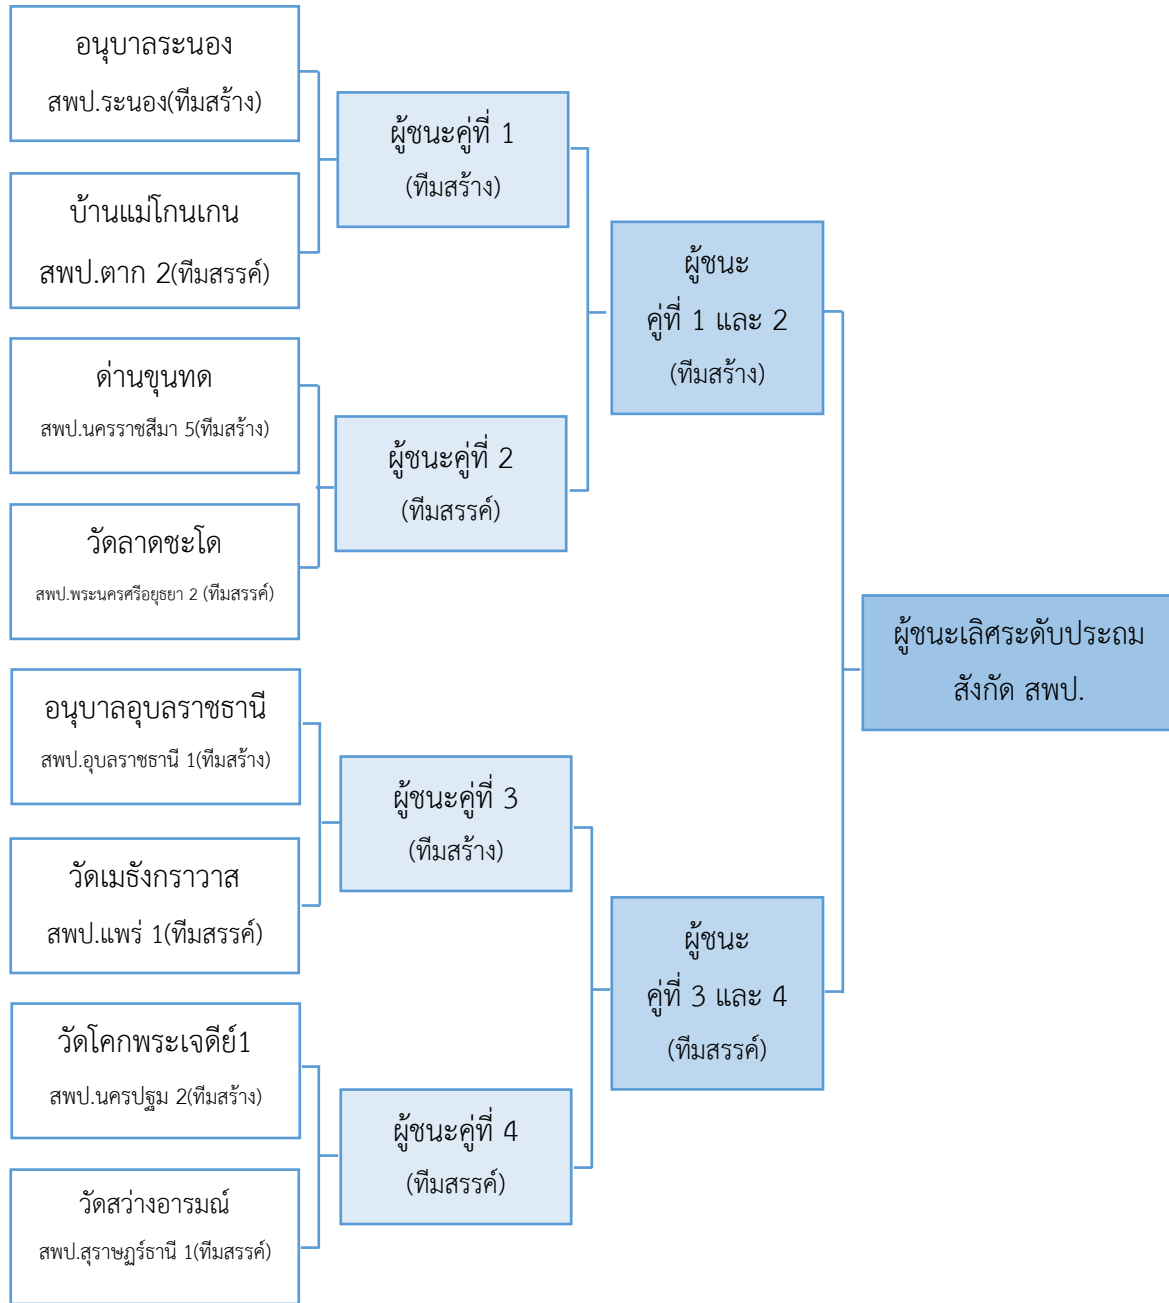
อนุบาลระนอง
สพป.ระนอง(ทีมสร้าง)

บ้านแม่โกนเกน
สพป.ตาก 2(ทีมสรรค์)

ด่านขุนทด
สพป.นครราชสีมา 5(ทีมสร้าง)

วัดลาดชะโด
สพป.พระนครศรีอยุธยา 2 (ทีมสรรค์)

อนุบาลอุบลราชธานี
สพป.อุบลราชธานี 1(ทีมสร้าง)

วัดเมธังกราวาส
สพป.แพร่ 1(ทีมสรรค์)

วัดโคกพระเจดีย์1
สพป.นครปฐม 2(ทีมสร้าง)

วัดสว่างอารมณ์
สพป.สุราษฎร์ธานี 1(ทีมสรรค์)

ผู้ชนะคู่ที่ 1
(ทีมสร้าง)

ผู้ชนะคู่ที่ 2
(ทีมสรรค์)

ผู้ชนะคู่ที่ 3
(ทีมสร้าง)

ผู้ชนะคู่ที่ 4
(ทีมสรรค์)

ผู้ชนะ
คู่ที่ 1 และ 2
(ทีมสร้าง)

ผู้ชนะ
คู่ที่ 3 และ 4
(ทีมสรรค์)

ผู้ชนะเลิศระดับประถม
สังกัด สพป.